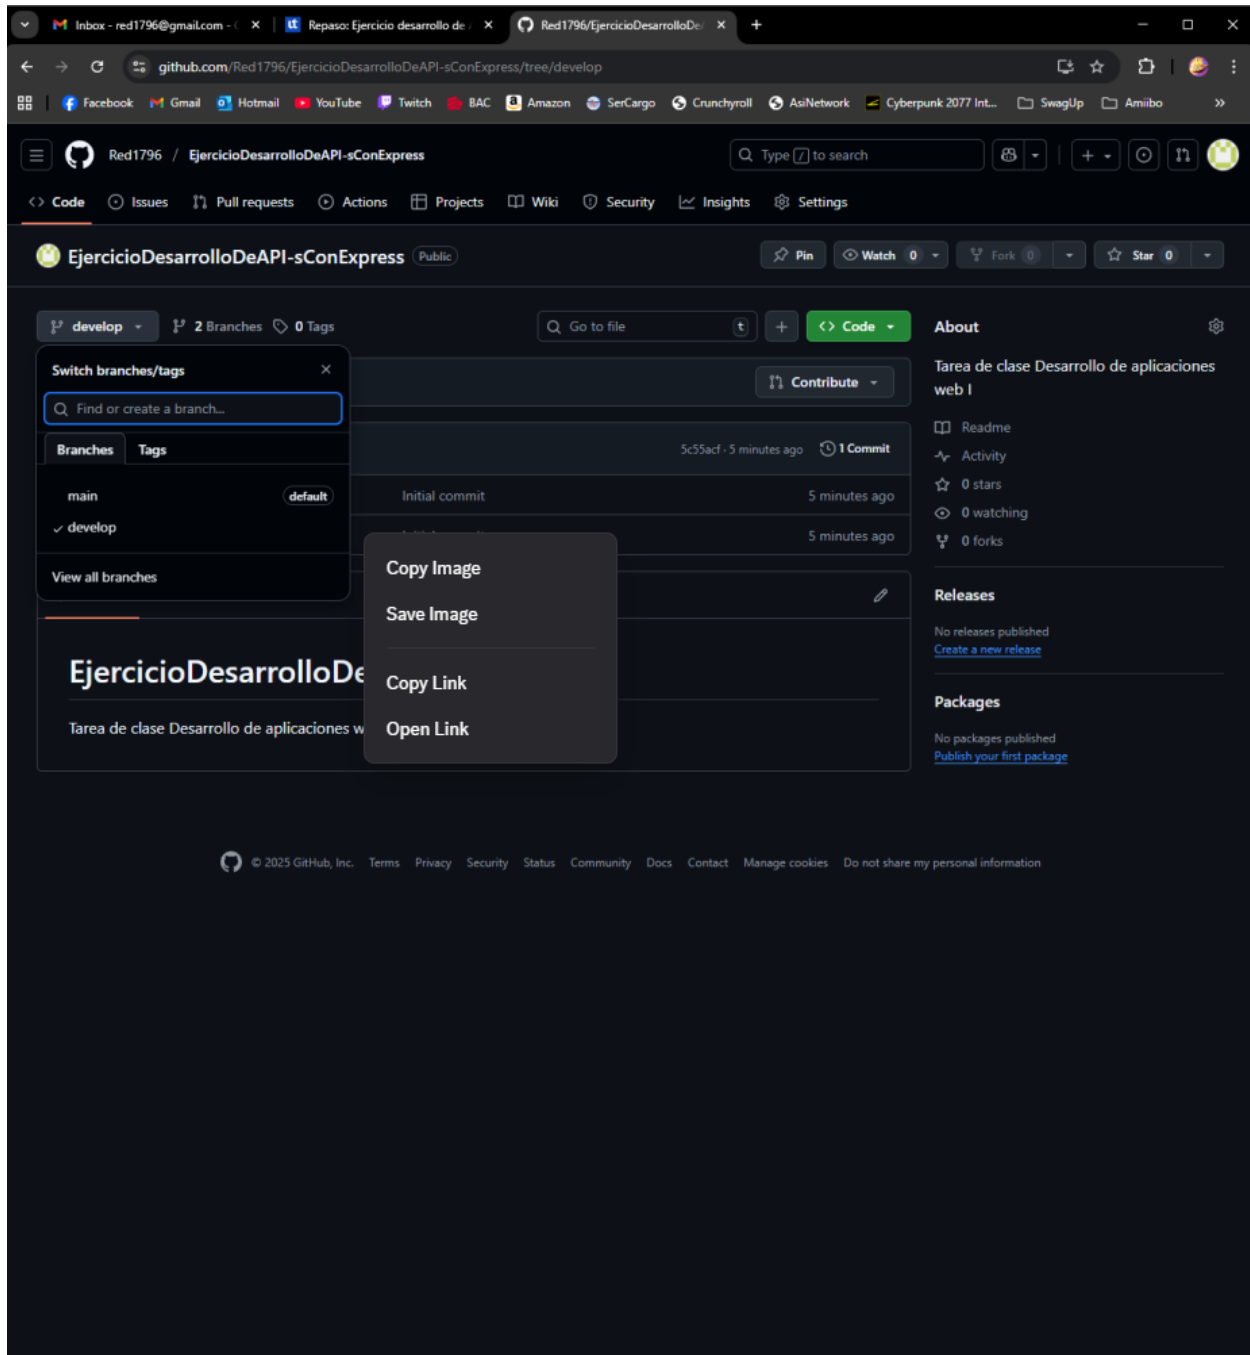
Inbox - red1796@gmail.com - × Repaso: Ejercicio desarrollo de × Red1796/EjercicioDesarrolloDe × +

github.com/Red1796/EjercicioDesarrolloDeAPI-sConExpress/tree/develop

Facebook Gmail Hotmail YouTube Twitch BAC Amazon SerCargo Crunchyroll AsiNetwork Cyberpunk 2077 Int... SwagUp Amiibo

Red1796 / EjercicioDesarrolloDeAPI-sConExpress

Type / to search

Code Issues Pull requests Actions Projects Wiki Security Insights Settings

EjercicioDesarrolloDeAPI-sConExpress Public

Pin Watch 0 Fork 0 Star 0

develop 2 Branches 0 Tags

Go to file t + Code

Switch branches/tags ×

Find or create a branch...

Branches Tags

main default

✓ develop

View all branches

Contribute

5c55acf · 5 minutes ago 1 Commit

Initial commit 5 minutes ago

5 minutes ago

Copy Image

Save Image

Copy Link

Open Link

EjercicioDesarrolloDe

Tarea de clase Desarrollo de aplicaciones w

About

Tarea de clase Desarrollo de aplicaciones web I

Readme

Activity

0 stars

0 watching

0 forks

Releases

No releases published

Create a new release

Packages

No packages published

Publish your first package

© 2025 GitHub, Inc. Terms Privacy Security Status Community Docs Contact Manage cookies Do not share my personal information